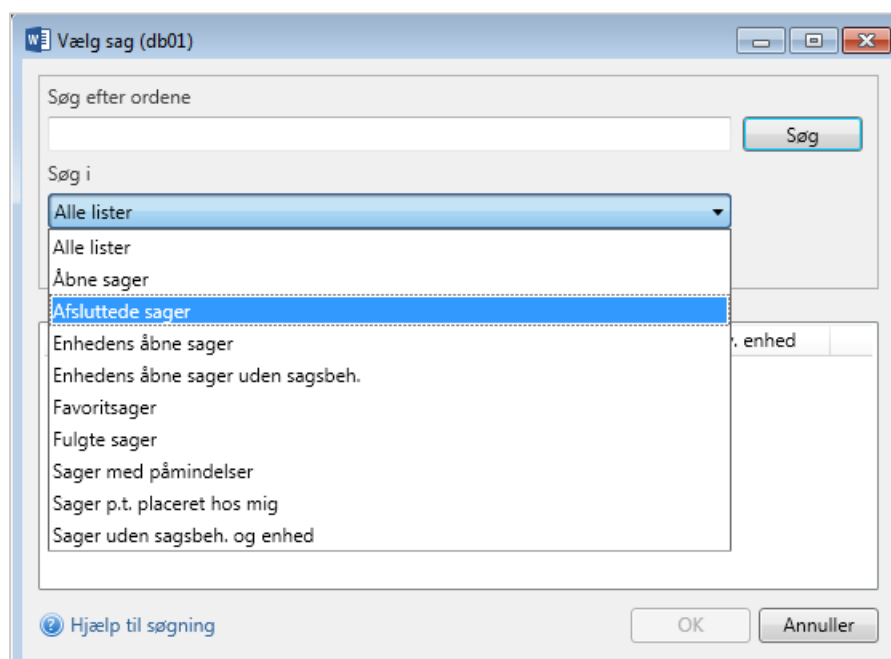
Vælg sag (db01)

Søg efter ordene

Søg

Søg i

Alle lister

Alle lister
Åbne sager
Afsluttede sager
Enhedens åbne sager
Enhedens åbne sager uden sagsbeh.
Favoritsager
Fulgte sager
Sager med påmindelser
Sager p.t. placeret hos mig
Sager uden sagsbeh. og enhed

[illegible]. enhed

Hjælp til søgning

OK

Annuller